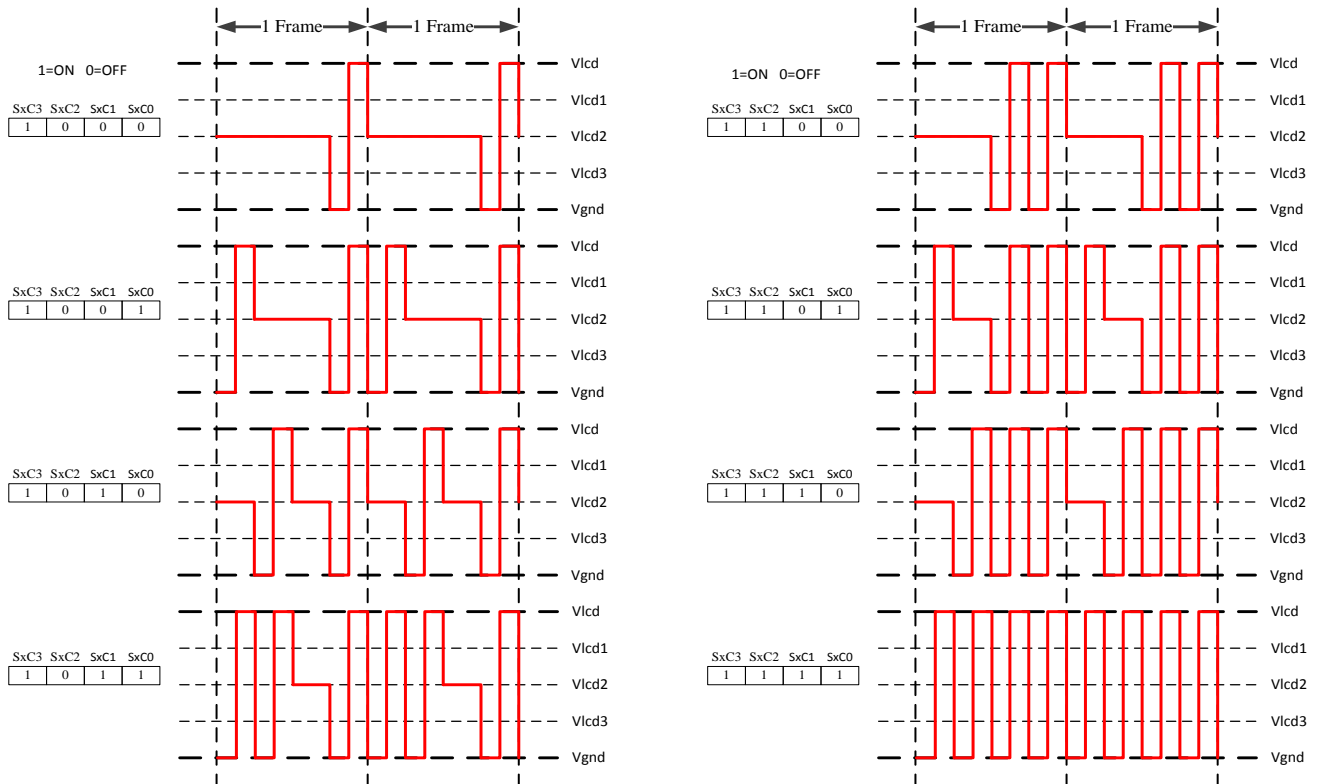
1 Frame 1 Frame

1=ON 0=OFF

| SxC3 | SxC2 | SxC1 | SxC0 |
|---|---|---|---|
| 1 | 0 | 0 | 0 |

Vlcd
Vlcd1
Vlcd2
Vlcd3
Vgnd

| SxC3 | SxC2 | SxC1 | SxC0 |
|---|---|---|---|
| 1 | 0 | 0 | 1 |

Vlcd
Vlcd1
Vlcd2
Vlcd3
Vgnd

| SxC3 | SxC2 | SxC1 | SxC0 |
|---|---|---|---|
| 1 | 0 | 1 | 0 |

Vlcd
Vlcd1
Vlcd2
Vlcd3
Vgnd

| SxC3 | SxC2 | SxC1 | SxC0 |
|---|---|---|---|
| 1 | 0 | 1 | 1 |

Vlcd
Vlcd1
Vlcd2
Vlcd3
Vgnd

1 Frame 1 Frame

1=ON 0=OFF

| SxC3 | SxC2 | SxC1 | SxC0 |
|---|---|---|---|
| 1 | 1 | 0 | 0 |

Vlcd
Vlcd1
Vlcd2
Vlcd3
Vgnd

| SxC3 | SxC2 | SxC1 | SxC0 |
|---|---|---|---|
| 1 | 1 | 0 | 1 |

Vlcd
Vlcd1
Vlcd2
Vlcd3
Vgnd

| SxC3 | SxC2 | SxC1 | SxC0 |
|---|---|---|---|
| 1 | 1 | 1 | 0 |

Vlcd
Vlcd1
Vlcd2
Vlcd3
Vgnd

| SxC3 | SxC2 | SxC1 | SxC0 |
|---|---|---|---|
| 1 | 1 | 1 | 1 |

Vlcd
Vlcd1
Vlcd2
Vlcd3
Vgnd